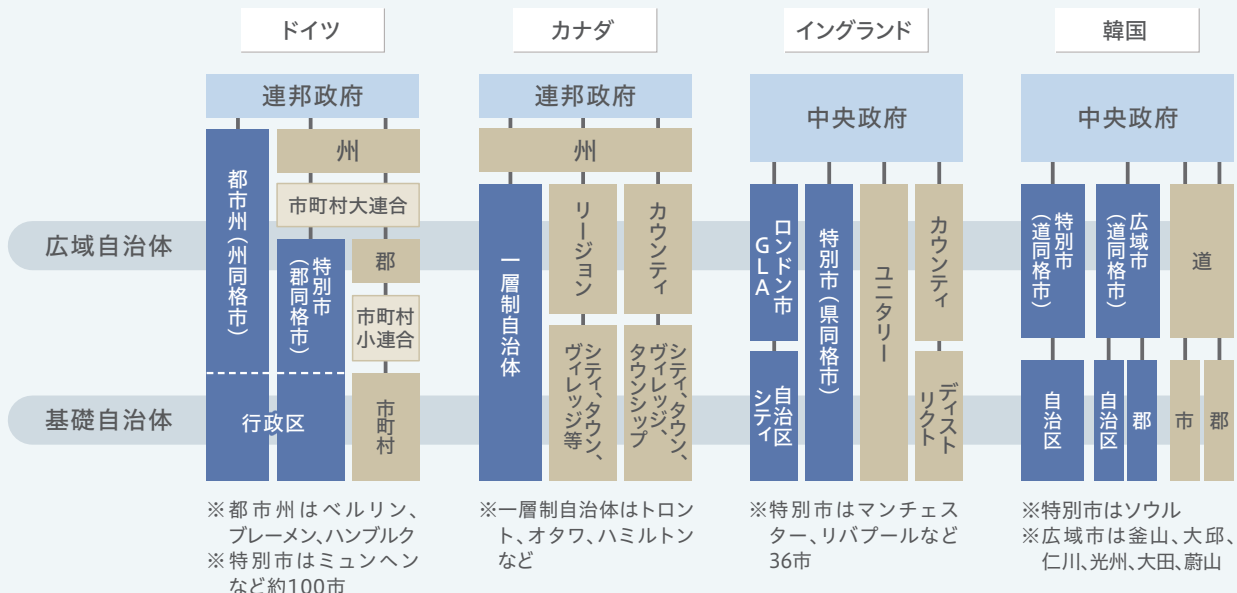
ドイツ

連邦政府

都市州（州同格市）

州

市町村大連合

特別市（郡同格市）

郡

市町村小連合

行政区

市町村

※都市州はベルリン、ブレーメン、ハンブルク
※特別市はミュンヘンなど約100市

カナダ

連邦政府

州

一層制自治体

リージョン

カウンティ

シティ、タウン、ヴィレッジ等

シティ、タウン、ヴィレッジ、タウンシップ

※一層制自治体はトロント、オタワ、ハミルトンなど

イングランド

中央政府

ロンドン市 GLA

自治区 シティ

特別市（県同格市）

ユニタリー

カウンティ

ディストリクト

※特別市はマンチェスター、リバプールなど36市

韓国

中央政府

特別市（道同格市）

広域市（道同格市）

道

自治区

自治区

郡

市

郡

※特別市はソウル
※広域市は釜山、大邱、仁川、光州、大田、蔚山

広域自治体

基礎自治体